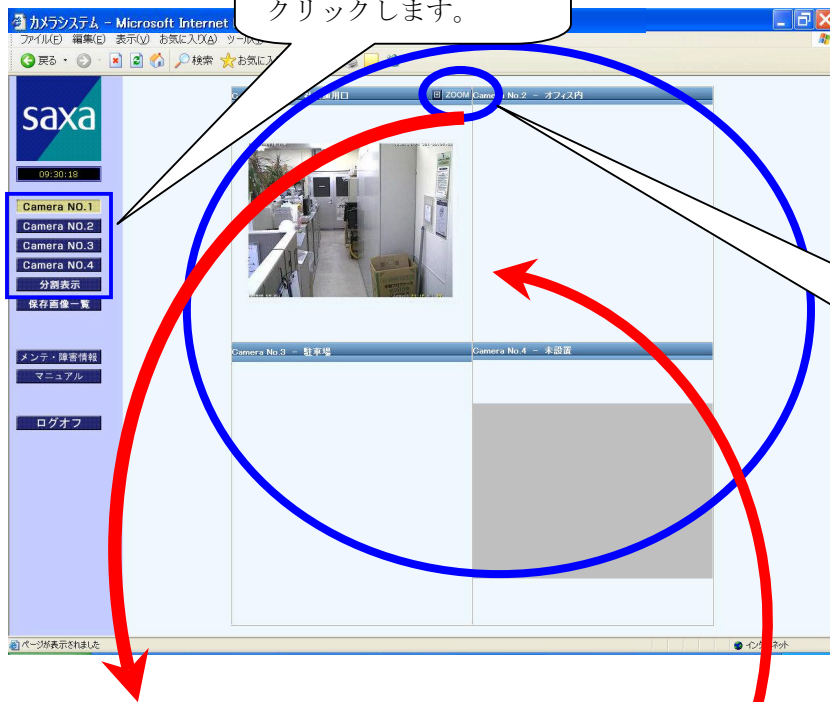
クリックします。

カメラシステム - Microsoft Internet

ファイル(F) 編集(E) 表示(V) お気に入り(A) ツール

戻る 検索 お気に入

saxa

09:30:18

Camera NO.1
Camera NO.2
Camera NO.3
Camera NO.4
分割表示
保存画像一覧

メンテ・障害情報
マニュアル

ログオフ

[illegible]用口

ZOOM

Camera No.2 - オフィス内

Camera No.3 - 駐車場

Camera No.4 - 未設置

ページが表示されました

インターネット